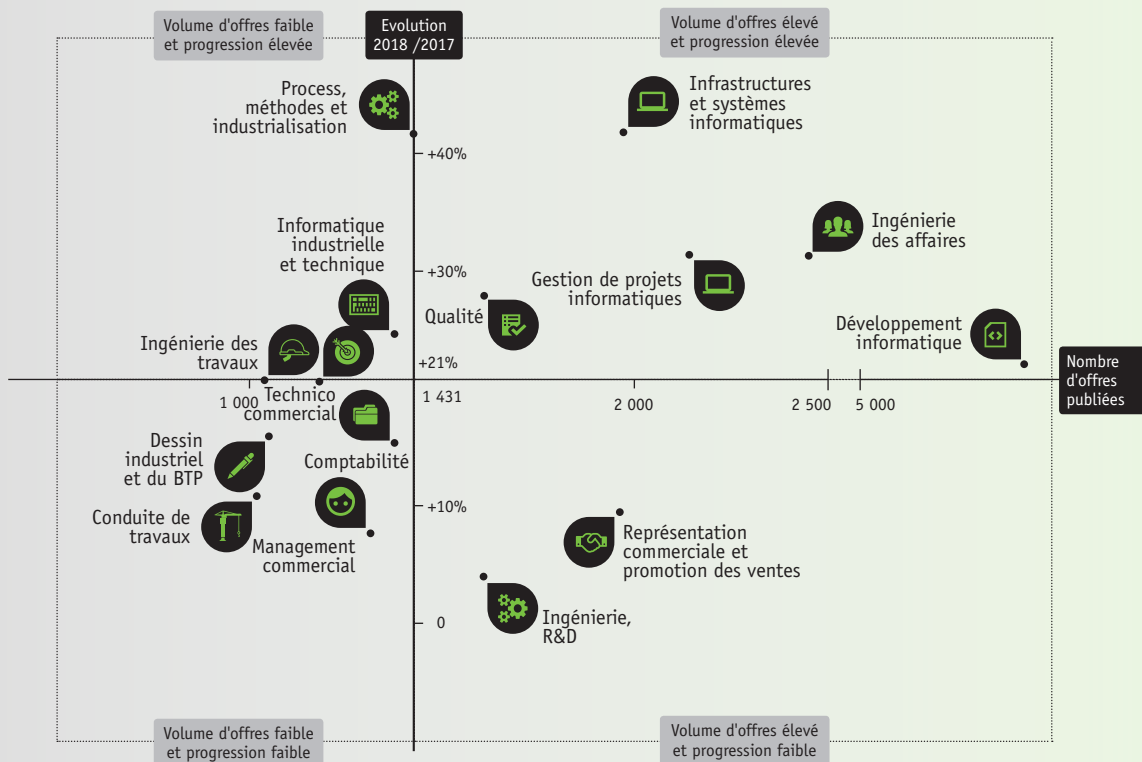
Volume d'offres faible et progression élevée

Evolution 2018 /2017

Volume d'offres élevé et progression élevée

Process, méthodes et industrialisation

Infrastructures et systèmes informatiques

+40%

Ingénierie des affaires

Informatique industrielle et technique

+30%

Gestion de projets informatiques

Qualité

Développement informatique

Ingénierie des travaux

+21%

Nombre d'offres publiées

1 000

Technico commercial

1 431

2 000

2 500

5 000

Dessin industriel et du BTP

Comptabilité

+10%

Conduite de travaux

Management commercial

Représentation commerciale et promotion des ventes

Ingénierie, R&D

0

Volume d'offres faible et progression faible

Volume d'offres élevé et progression faible